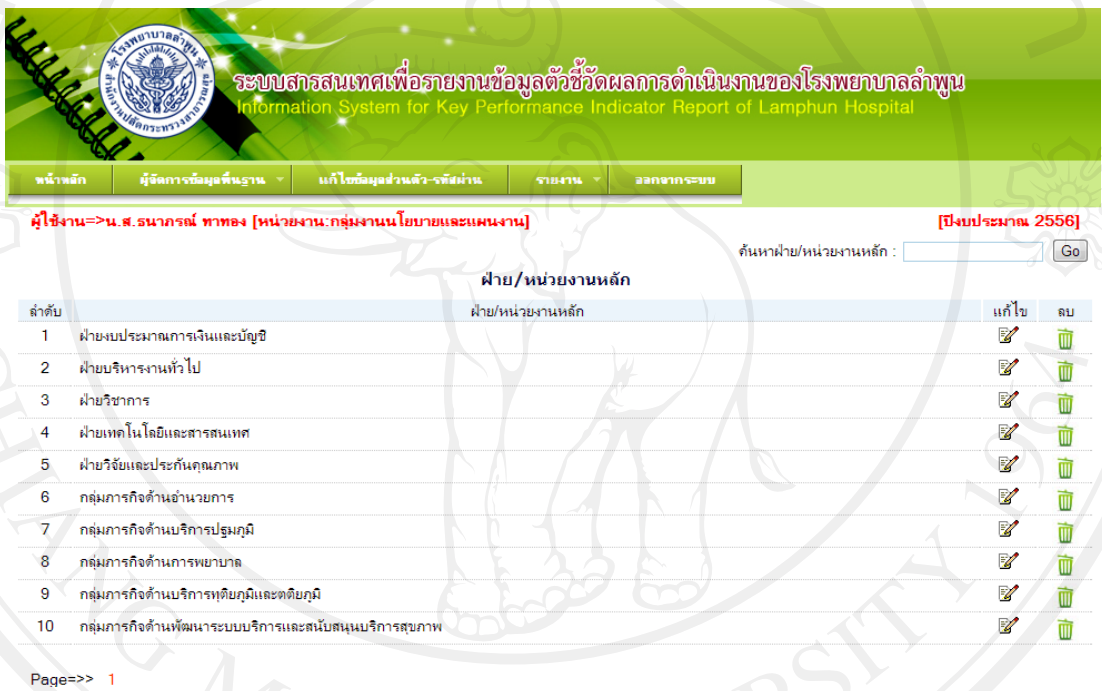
โรงพยาบาลลำพูน สำนักงานปลัดกระทรวงสาธารณสุข

ระบบสารสนเทศเพื่อรายงานข้อมูลตัวชี้วัดผลการดำเนินงานของโรงพยาบาลลำพูน
Information System for Key Performance Indicator Report of Lamphun Hospital

หน้าหลัก | ผู้จัดการข้อมูลพื้นฐาน | แก้ไขข้อมูลส่วนตัว-รหัสผ่าน | รายงาน | ออกจากระบบ

ผู้ใช้งาน=>น.ส.ธนาภรณ์ ทาทอง [หน่วยงาน:กลุ่มงานนโยบายและแผนงาน]

[ปีงบประมาณ 2556]

ค้นหาฝ่าย/หน่วยงานหลัก : Go

ฝ่าย/หน่วยงานหลัก

| ลำดับ | ฝ่าย/หน่วยงานหลัก | แก้ไข | ลบ |
|---|---|---|---|
| 1 | ฝ่ายงบประมาณการเงินและบัญชี | | |
| 2 | ฝ่ายบริหารงานทั่วไป | | |
| 3 | ฝ่ายวิชาการ | | |
| 4 | ฝ่ายเทคโนโลยีและสารสนเทศ | | |
| 5 | ฝ่ายวิจัยและประกันคุณภาพ | | |
| 6 | กลุ่มภารกิจด้านอำนวยการ | | |
| 7 | กลุ่มภารกิจด้านบริการปฐมภูมิ | | |
| 8 | กลุ่มภารกิจด้านการพยาบาล | | |
| 9 | กลุ่มภารกิจด้านบริการทุติยภูมิและตติยภูมิ | | |
| 10 | กลุ่มภารกิจด้านพัฒนาระบบบริการและสนับสนุนบริการสุขภาพ | | |

Page=>> 1